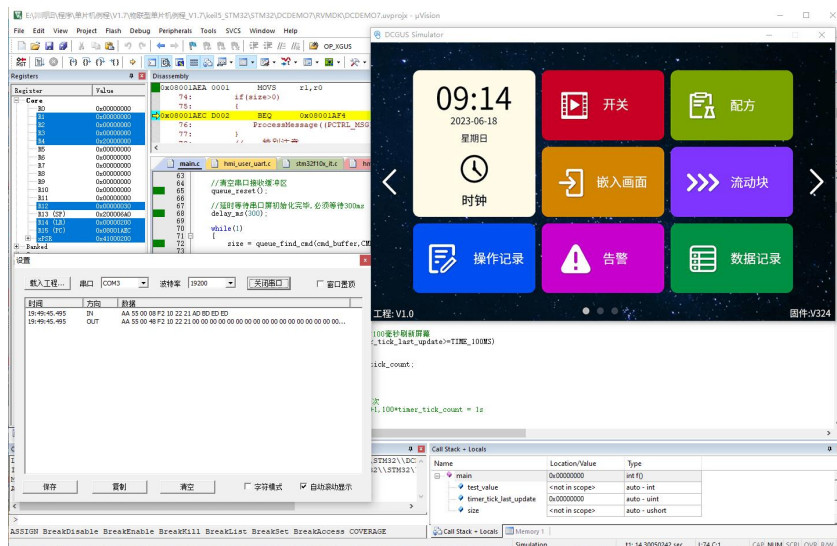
E:\川明田\程序\单片机\教程\V1.7\给新型单片机例程_V1.7\keil5_STM32\STM32\DCDEMO7\RVMDK\DCDEMO7.uvprojx - µVision

File Edit View Project Flash Debug Peripherals Tools SVCS Window Help

OP_XGUS

Registers

Register Value

Core
R0 0x00000000
R1 0x00000000
R2 0x00000000
R3 0x00000000
R4 0x00000000
R5 0x00000000
R6 0x00000000
R7 0x00000000
R8 0x00000000
R9 0x00000000
R10 0x00000000
R11 0x00000000
R12 0x00000030
R13 (SP) 0x200006A0
R14 (LR) 0x08000299
R15 (PC) 0x08001AEC
xPSR 0x41000200
Banked

Disassembly

0x08001AEA 0001 MOVS r1,r0
74: if(size>0)
75: {
0x08001AEC D002 BEQ 0x08001AF4
76: ProcessMessage((PCTRL_MSG
77: }

main.c hmi_user_uart.c stm32f10x_it.c

63
64 //清空串口接收缓冲区
65 queue_reset();
66
67 //延时等待串口屏初始化完毕,必须等待300ms
68 delay_ms(300);
69
70 while(1)
71 {
72 size = queue_find_cmd(cmd_buffer,CM
73

DCGUS Simulator

09:14
2023-06-18
星期日
时钟

开关
配方
嵌入画面
流动块
操作记录
告警
数据记录

工程: V1.0
固件: V324

100毫秒刷新屏幕
_tick_last_update)>=TIME_100MS)

tick_count;

次
=1,100*timer_tick_count = 1s

设置

载入工程... 串口 COM3 波特率 19200 关闭串口 窗口置顶

| 时间 | 方向 | 数据 |
|---|---|---|
| 19:49:45.495 | IN | AA 55 00 08 F2 10 22 21 AD BD ED ED |
| 19:49:45.495 | OUT | AA 55 00 48 F2 10 22 21 00 00 00 00 00 00 00 00 00 00 00 00 00 00 00 ... |

保存 复制 清空 字符模式 自动滚动显示

2\\STM32\\DC
2\\STM32\\

Call Stack + Locals

| Name | Location/Value | Type |
|---|---|---|
| main | 0x00000000 | int f() |
| test_value | <not in scope> | auto - int |
| timer_tick_last_update | 0x00000000 | auto - uint |
| size | <not in scope> | auto - ushort |

Call Stack + Locals Memory 1

>
ASSIGN BreakDisable BreakEnable BreakKill BreakList BreakSet BreakAccess COVERAGE

Simulation t1: 14.20050242 sec L:74 C:1 CAP NUM SCRL OVR R/W